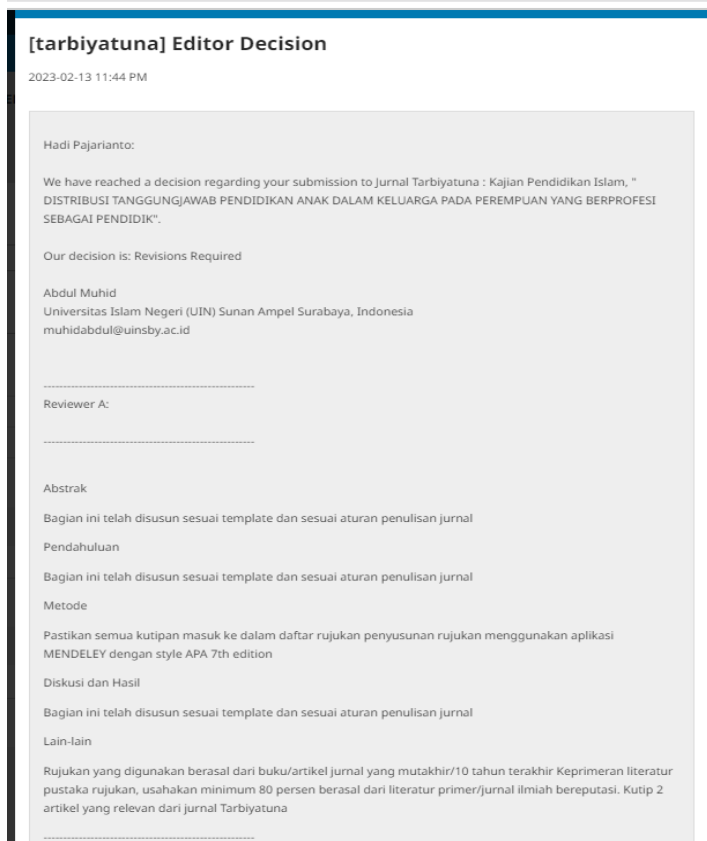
[tarbiyatuna] Editor Decision

2023-02-13 11:44 PM

Hadi Pajarianto:

We have reached a decision regarding your submission to Jurnal Tarbiyatuna : Kajian Pendidikan Islam, " DISTRIBUSI TANGGUNGJAWAB PENDIDIKAN ANAK DALAM KELUARGA PADA PEREMPUAN YANG BERPROFESI SEBAGAI PENDIDIK".

Our decision is: Revisions Required

Abdul Muhid
Universitas Islam Negeri (UIN) Sunan Ampel Surabaya, Indonesia
muhidabdul@uinsby.ac.id

------------------------------------------------------
Reviewer A:

------------------------------------------------------

Abstrak

Bagian ini telah disusun sesuai template dan sesuai aturan penulisan jurnal

Pendahuluan

Bagian ini telah disusun sesuai template dan sesuai aturan penulisan jurnal

Metode

Pastikan semua kutipan masuk ke dalam daftar rujukan penyusunan rujukan menggunakan aplikasi MENDELEY dengan style APA 7th edition

Diskusi dan Hasil

Bagian ini telah disusun sesuai template dan sesuai aturan penulisan jurnal

Lain-lain

Rujukan yang digunakan berasal dari buku/artikel jurnal yang mutakhir/10 tahun terakhir Keprimeran literatur pustaka rujukan, usahakan minimum 80 persen berasal dari literatur primer/jurnal ilmiah bereputasi. Kutip 2 artikel yang relevan dari jurnal Tarbiyatuna

------------------------------------------------------